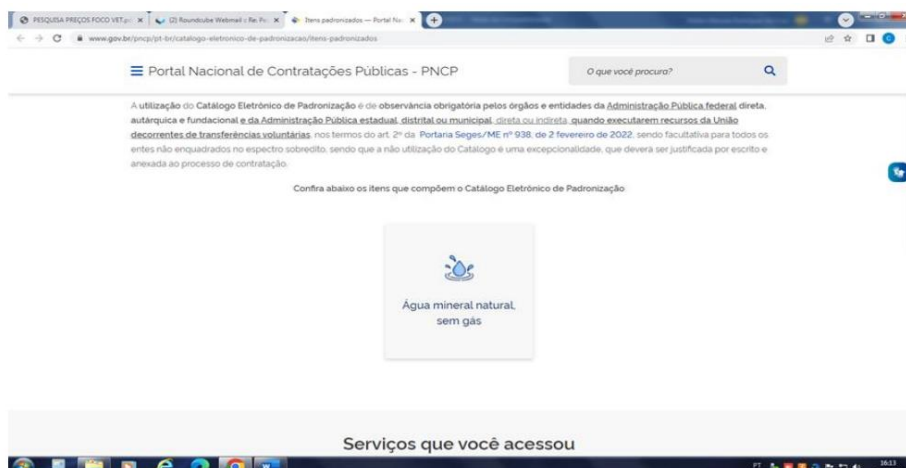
PESQUISA PREÇOS FOCO VET ✕ (2) Roundcube Webmail :: Re: P ✕ Itens padronizados — Portal Na ✕

www.gov.br/pncp/pt-br/catalogo-eletronico-de-padronizacao/itens-padronizados

Portal Nacional de Contratações Públicas - PNCP

O que você procura?

A utilização do Catálogo Eletrônico de Padronização é de observância obrigatória pelos órgãos e entidades da Administração Pública federal direta, autárquica e fundacional e da Administração Pública estadual, distrital ou municipal, direta ou indireta, quando executarem recursos da União decorrentes de transferências voluntárias, nos termos do art. 2º da Portaria Seges/ME nº 938, de 2 fevereiro de 2022, sendo facultativa para todos os entes não enquadrados no espectro sobredito, sendo que a não utilização do Catálogo é uma excepcionalidade, que deverá ser justificada por escrito e anexada ao processo de contratação.

Confira abaixo os itens que compõem o Catálogo Eletrônico de Padronização

Água mineral natural, sem gás

Serviços que você acessou

PT 16:13